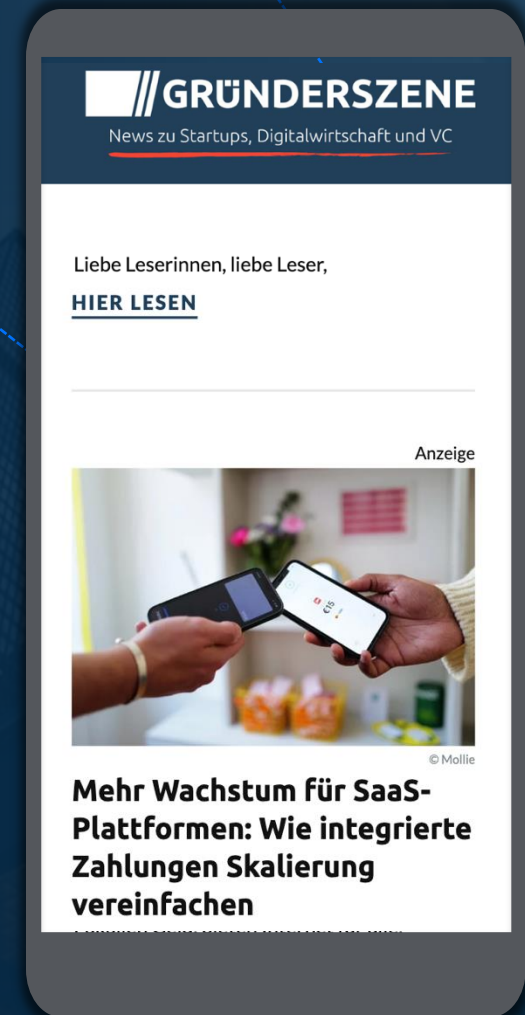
GRÜNDERSZENE
News zu Startups, Digitalwirtschaft und VC

Liebe Leserinnen, liebe Leser,

HIER LESEN

Anzeige

€15

© Mollie

Mehr Wachstum für SaaS-Plattformen: Wie integrierte Zahlungen Skalierung vereinfachen

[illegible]